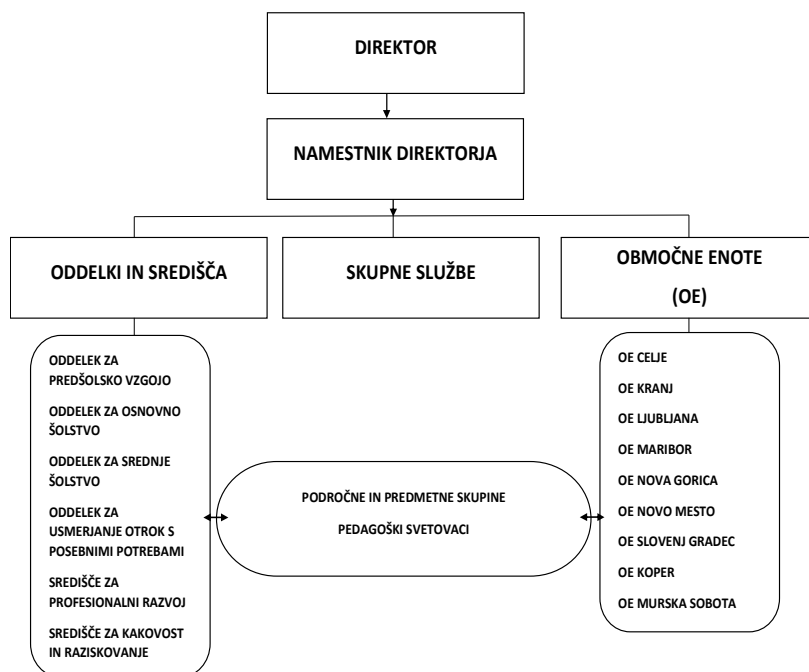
DIREKTOR

NAMESTNIK DIREKTORJA

ODDELKI IN SREDIŠČA

SKUPNE SLUŽBE

OBMOČNE ENOTE (OE)

ODDELEK ZA PREDŠOLSKO VZGOJO

ODDELEK ZA OSNOVNO ŠOLSTVO

ODDELEK ZA SREDNJE ŠOLSTVO

ODDELEK ZA USMERJANJE OTROK S POSEBNIMI POTREBAMI

SREDIŠČE ZA PROFESIONALNI RAZVOJ

SREDIŠČE ZA KAKOVOST IN RAZISKOVANJE

PODROČNE IN PREDMETNE SKUPINE

PEDAGOŠKI SVETOVACI

OE CELJE

OE KRANJ

OE LJUBLJANA

OE MARIBOR

OE NOVA GORICA

OE NOVO MESTO

OE SLOVENJ GRADEC

OE KOPER

OE MURSKA SOBOTA